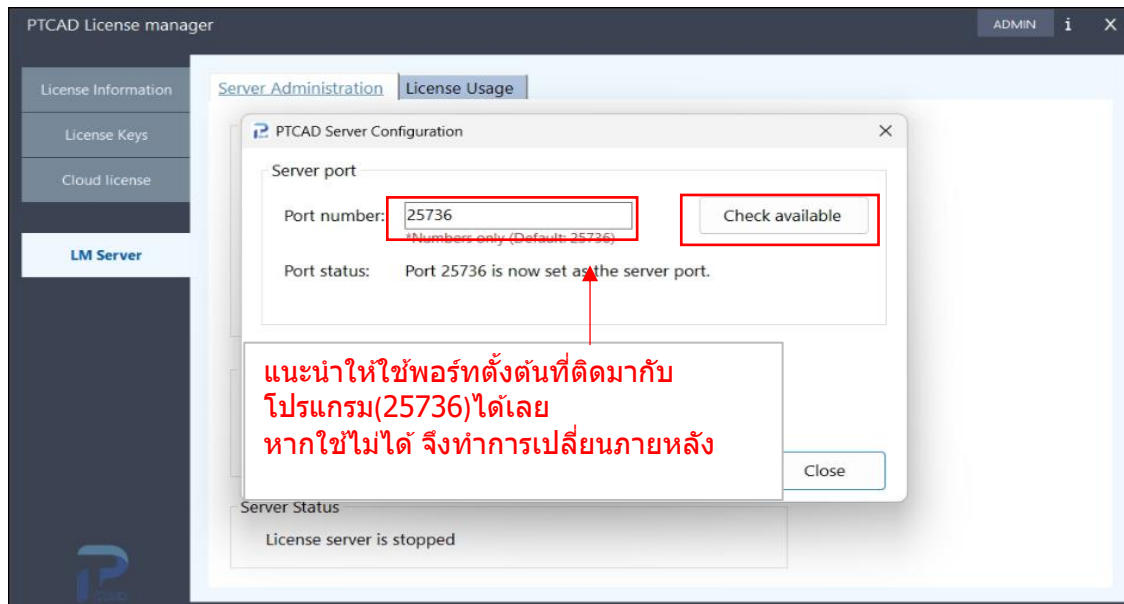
PTCAD License manager

ADMIN i X

License Information

License Keys

Cloud license

LM Server

Server Administration License Usage

PTCAD Server Configuration ×

Server port

Port number: 25736

*Numbers only (Default: 25736)

Check available

Port status: Port 25736 is now set as the server port.

แนะนำให้ใช้พอร์ทตั้งต้นที่ติดมากับโปรแกรม(25736)ได้เลย
หากใช้ไม่ได้ จึงทำการเปลี่ยนภายหลัง

Close

Server Status

License server is stopped